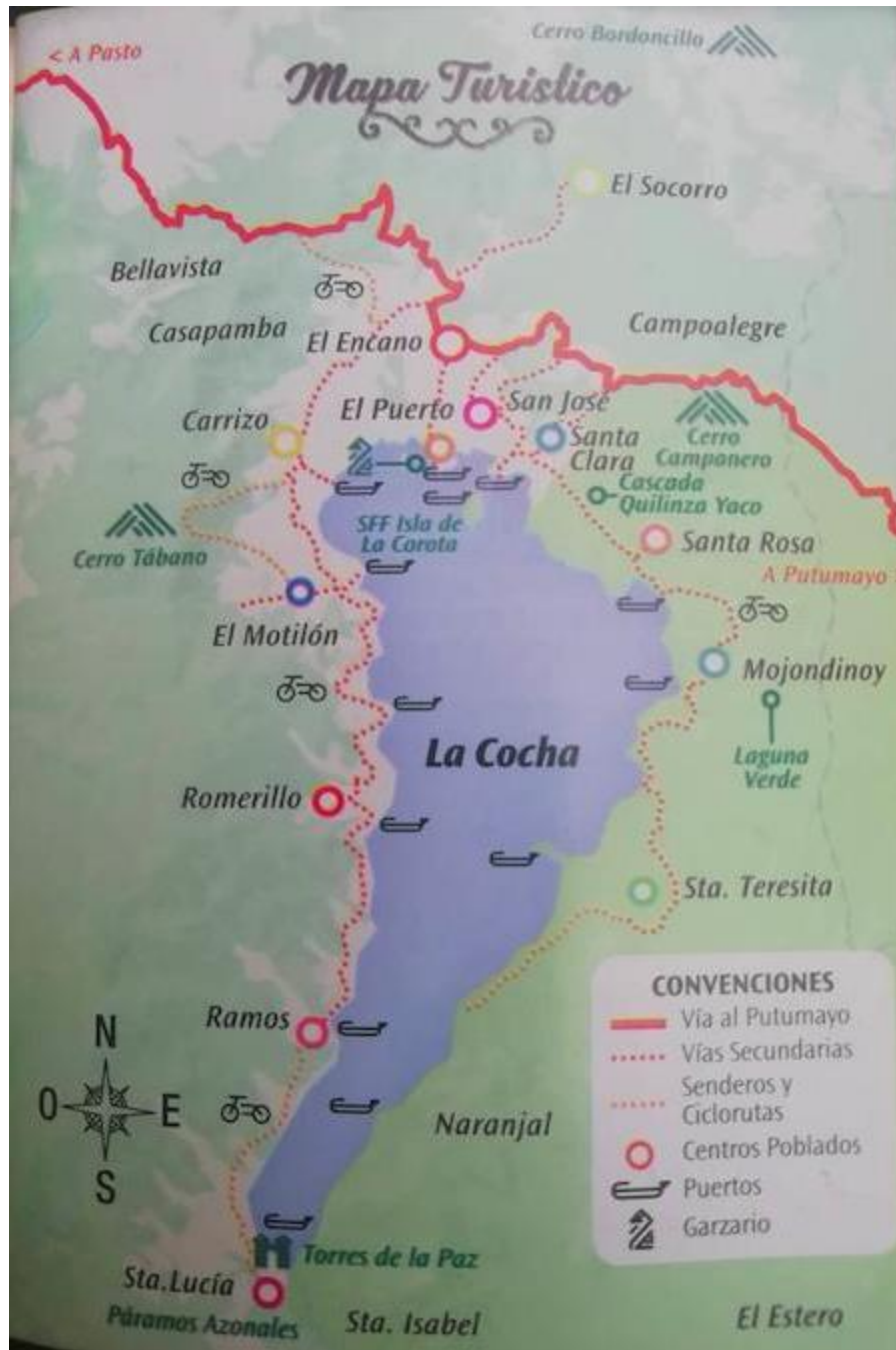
< A Pasto

Cerro Bordoncillo

Mapa Turistico

El Socorro

Bellavista

Casapamba

El Encano

Campoalegre

El Puerto

San José

Carrizo

Santa Clara

Cerro Campanero

Cascada Quilinza Yaco

SFF Isla de La Corota

Cerro Tábano

Santa Rosa

A Putumayo

El Motilón

Mojondinoy

Laguna Verde

La Cocha

Romerillo

Sta. Teresita

CONVENCIONES
Vía al Putumayo
Vías Secundarias
Senderos y Ciclorutas
Centros Poblados
Puertos
Garzario

N
O E
S

Ramos

Naranjal

Torres de la Paz

Sta.Lucía

Páramos Azonales

Sta. Isabel

El Estero